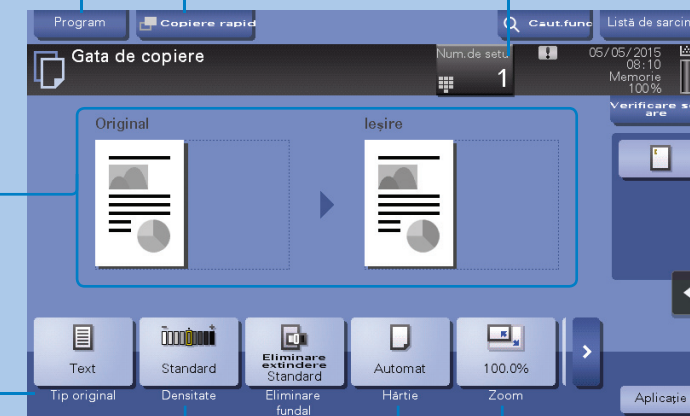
Program
Copiere rapid
Caut.func
Listă de sarcin
Gata de copiere
Num.de setu
1
05/05/2015
08:10
Memorie
100%
Verificare se are
Original
Ieşire
Text
Tip original
Standard
Densitate
Eliminare extindere Standard
Eliminare fundal
Automat
Hârtie
100.0%
Zoom
Aplicaţie